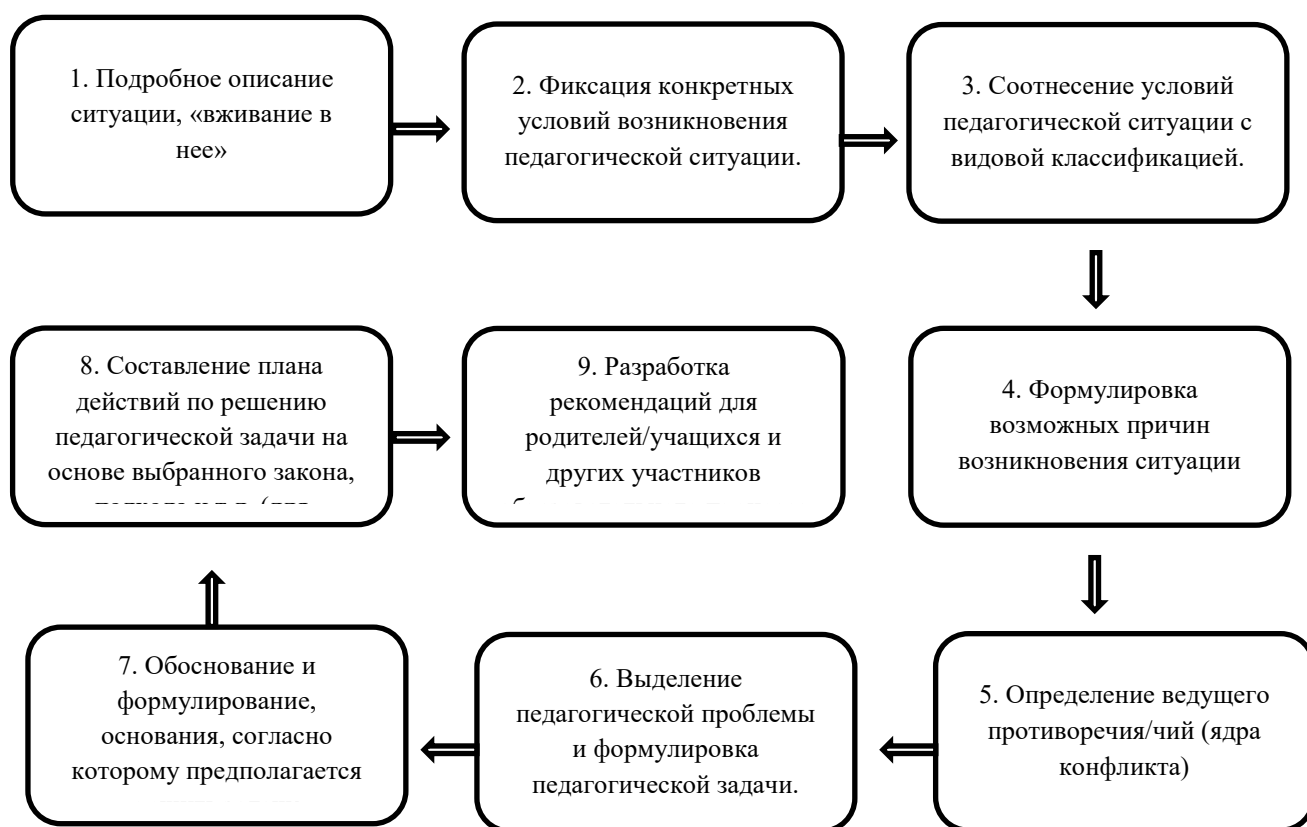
1. Подробное описание ситуации, «вживание в нее»

2. Фиксация конкретных условий возникновения педагогической ситуации.

3. Соотнесение условий педагогической ситуации с видовой классификацией.

4. Формулировка возможных причин возникновения ситуации

5. Определение ведущего противоречия/чий (ядра конфликта)

6. Выделение педагогической проблемы и формулировка педагогической задачи.

7. Обоснование и формулирование, основания, согласно которому предполагается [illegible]

8. Составление плана действий по решению педагогической задачи на основе выбранного закона, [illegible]

9. Разработка рекомендаций для родителей/учащихся и других участников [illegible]